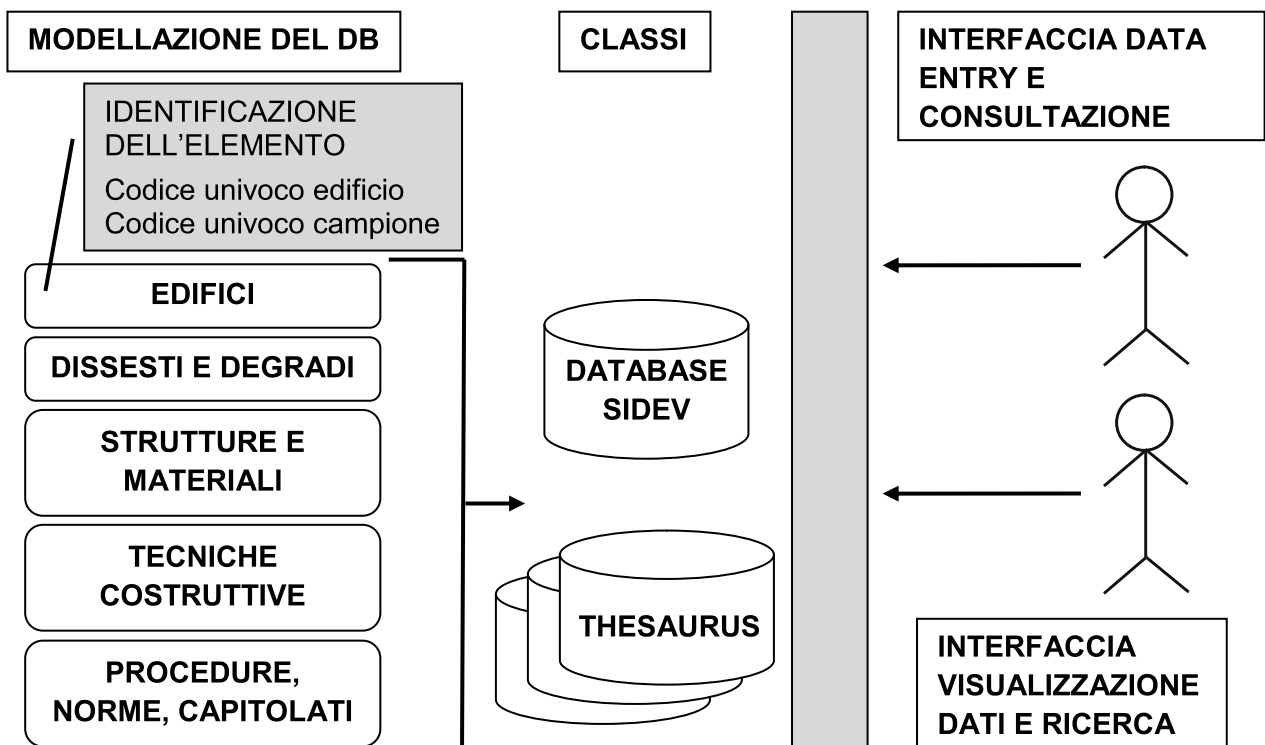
MODELLAZIONE DEL DB

CLASSI

INTERFACCIA DATA ENTRY E CONSULTAZIONE

IDENTIFICAZIONE DELL'ELEMENTO
Codice univoco edificio
Codice univoco campione

EDIFICI

DISSESTI E DEGRADI

STRUTTURE E MATERIALI

TECNICHE COSTRUTTIVE

PROCEDURE, NORME, CAPITOLATI

DATABASE SIDEV

THESAURUS

INTERFACCIA VISUALIZZAZIONE DATI E RICERCA